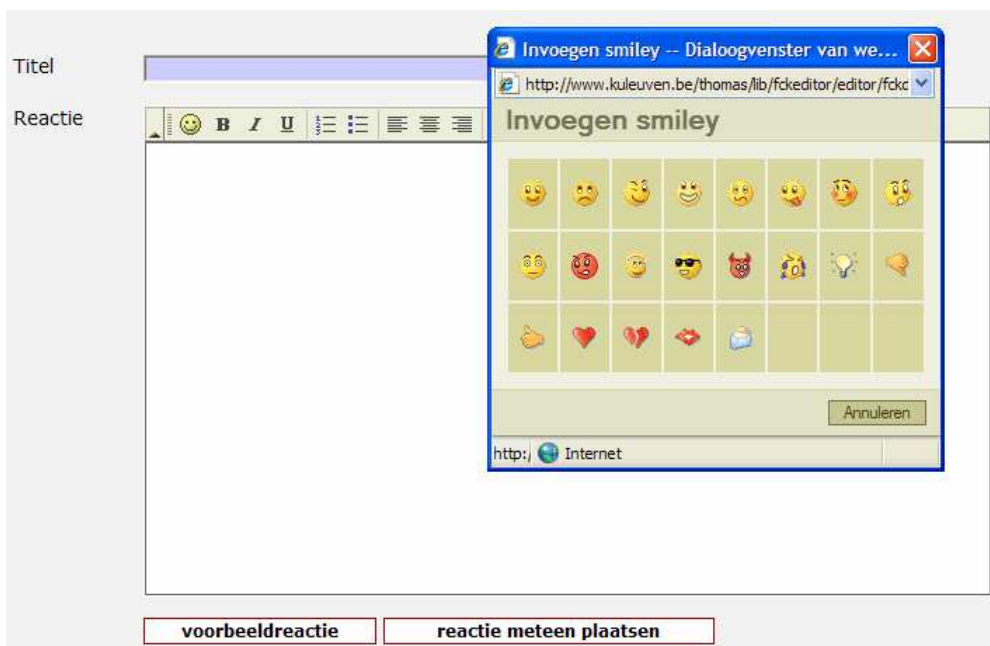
Titel

Reactie

B I U

Invoegen smiley -- Dialoogvenster van we...

http://www.kuleuven.be/thomas/lib/fckeditor/editor/fckc

Invoegen smiley

Annuleren

http:/ Internet

voorbeeldreactie

reactie meteen plaatsen